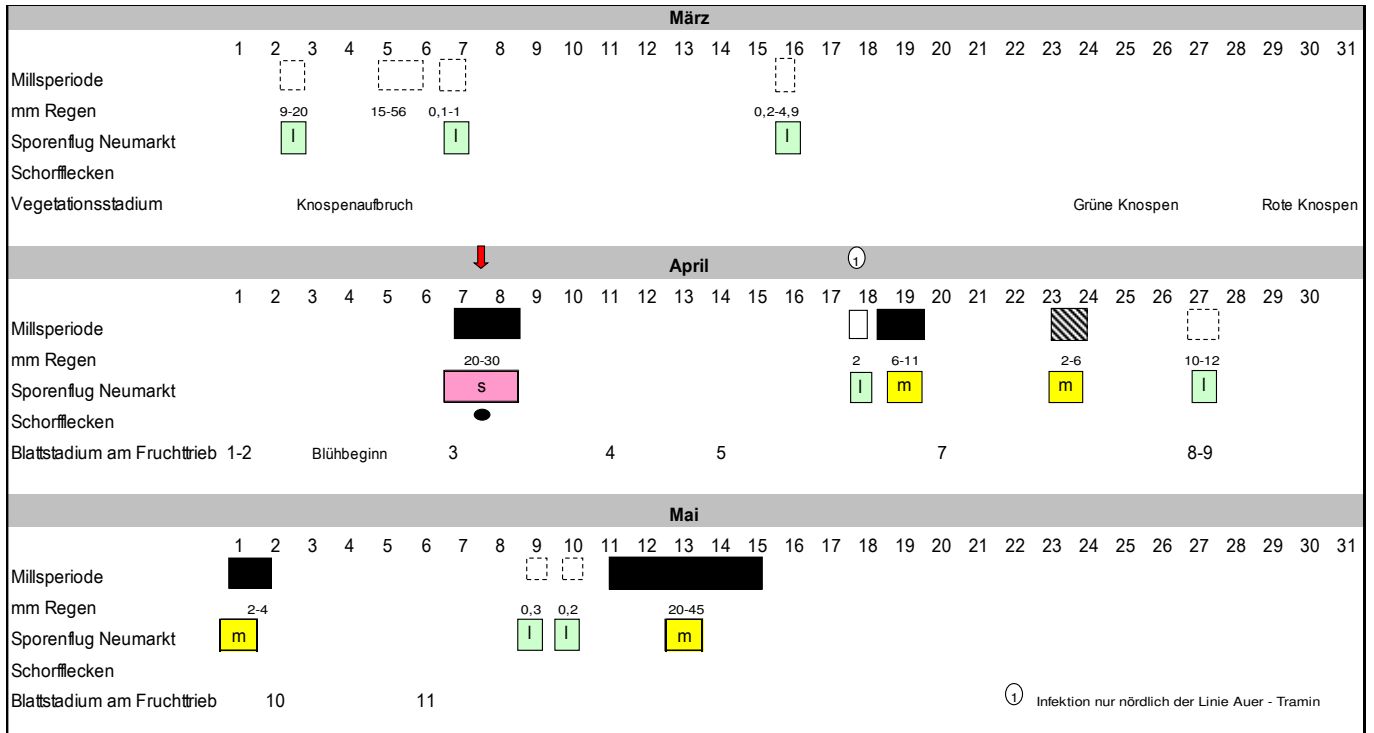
März

1 2 3 4 5 6 7 8 9 10 11 12 13 14 15 16 17 18 19 20 21 22 23 24 25 26 27 28 29 30 31

Millsperiode
mm Regen 9-20 15-56 0,1-1 0,2-4,9
Sporenflug Neumarkt l l l
Schorfflecken
Vegetationsstadium Knospenaufbruch Grüne Knospen Rote Knospen

April

1

1 2 3 4 5 6 7 8 9 10 11 12 13 14 15 16 17 18 19 20 21 22 23 24 25 26 27 28 29 30

Millsperiode
mm Regen 20-30 2 6-11 2-6 10-12
Sporenflug Neumarkt s l m m l
Schorfflecken
Blattstadium am Fruchttrieb 1-2 Blühbeginn 3 4 5 7 8-9

Mai

1 2 3 4 5 6 7 8 9 10 11 12 13 14 15 16 17 18 19 20 21 22 23 24 25 26 27 28 29 30 31

Millsperiode
mm Regen 2-4 0,3 0,2 20-45
Sporenflug Neumarkt m l l m
Schorfflecken
Blattstadium am Fruchttrieb 10 11

1 Infektion nur nördlich der Linie Auer - Tramin